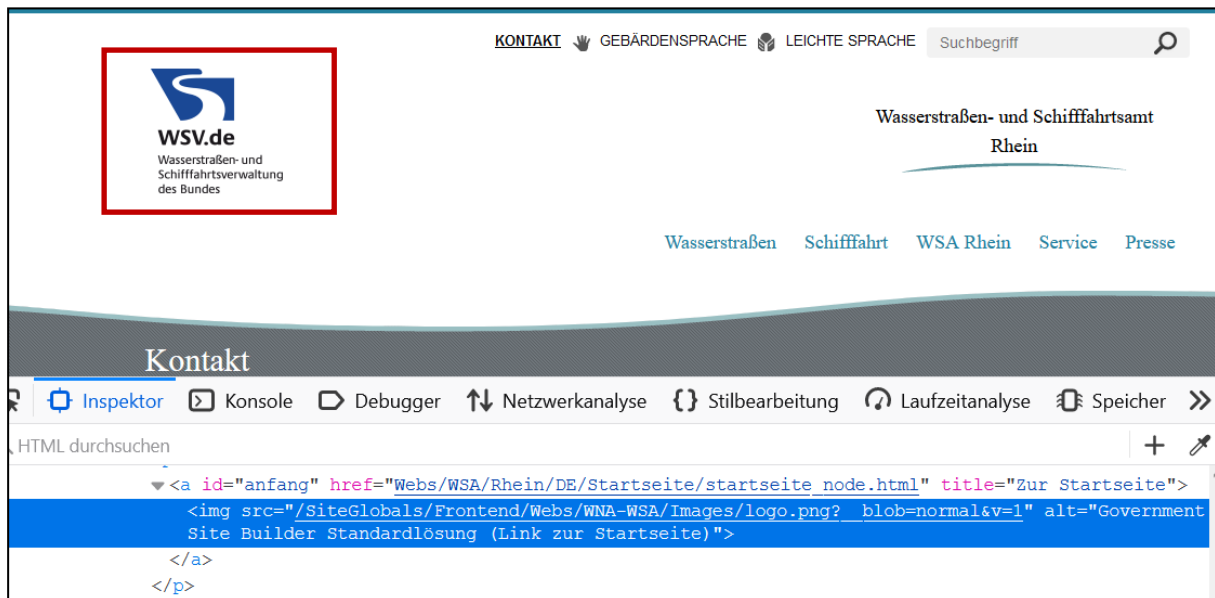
KONTAKT GEBÄRDENSPRACHE LEICHTE SPRACHE Suchbegriff

WSV.de
Wasserstraßen- und Schifffahrtsverwaltung des Bundes

Wasserstraßen- und Schifffahrtsamt Rhein

Wasserstraßen Schifffahrt WSA Rhein Service Presse

Kontakt

Inspektor Konsole Debugger Netzwerkanalyse Stilbearbeitung Laufzeitanalyse Speicher

HTML durchsuchen

<a id="anfang" href="Webs/WSA/Rhein/DE/Startseite/startseite_node.html" title="Zur Startseite">
<img src="/SiteGlobals/Frontend/Webs/WNA-WSA/Images/logo.png?__blob=normal&v=1" alt="Government Site Builder Standardlösung (Link zur Startseite)">
</a>
</p>